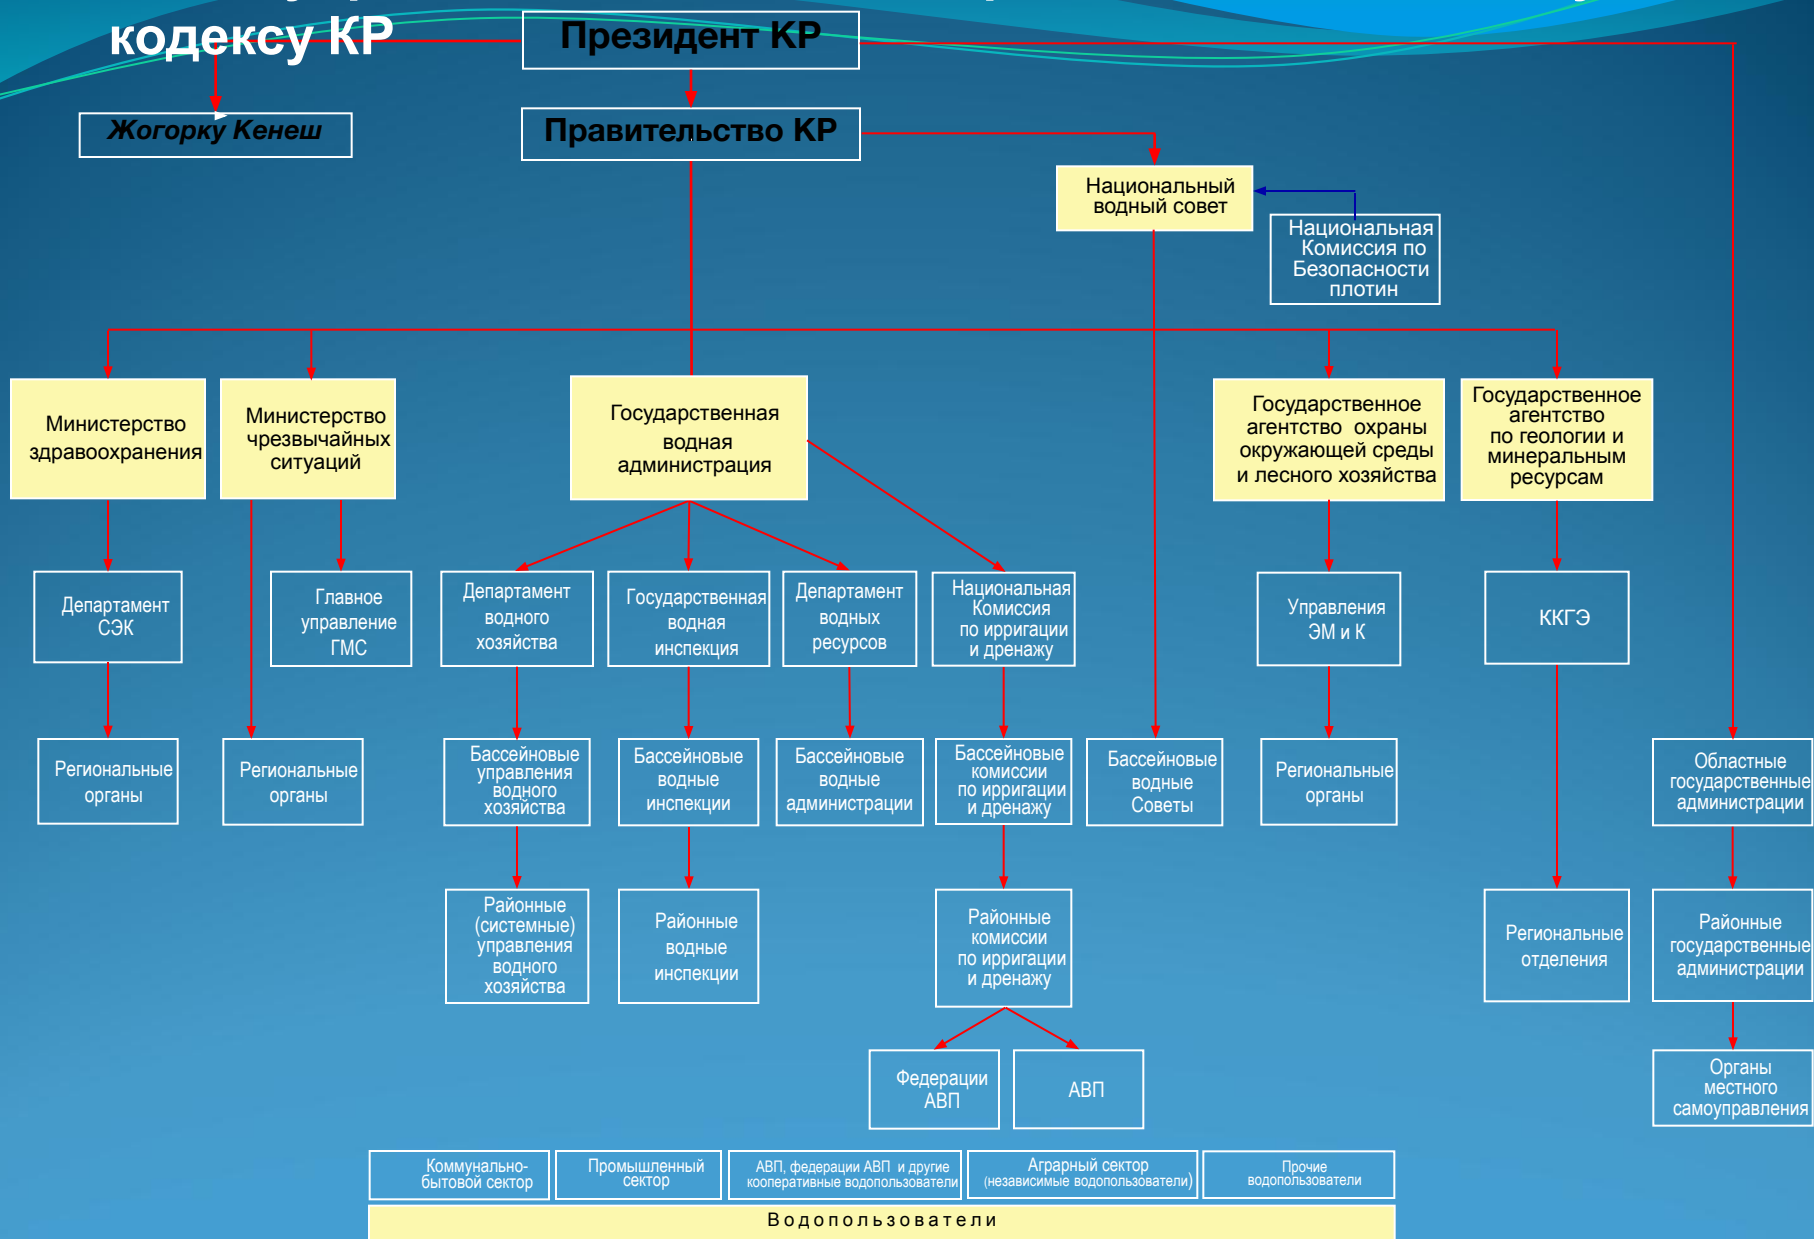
кодексу КР

Президент КР

Жогорку Кенеш

Правительство КР

Национальный водный совет

Национальная Комиссия по Безопасности плотин

Министерство здравоохранения

Министерство чрезвычайных ситуаций

Государственная водная администрация

Государственное агентство охраны окружающей среды и лесного хозяйства

Государственное агентство по геологии и минеральным ресурсам

Департамент СЭК

Главное управление ГМС

Департамент водного хозяйства

Государственная водная инспекция

Департамент водных ресурсов

Национальная Комиссия по ирригации и дренажу

Управления ЭМ и К

ККГЭ

Региональные органы

Региональные органы

Бассейновые управления водного хозяйства

Бассейновые водные инспекции

Бассейновые водные администрации

Бассейновые комиссии по ирригации и дренажу

Бассейновые водные Советы

Региональные органы

Областные государственные администрации

Районные (системные) управления водного хозяйства

Районные водные инспекции

Районные комиссии по ирригации и дренажу

Региональные отделения

Районные государственные администрации

Федерации АВП

АВП

Органы местного самоуправления

Коммунально-бытовой сектор

Промышленный сектор

АВП, федерации АВП и другие кооперативные водопользователи

Аграрный сектор (независимые водопользователи)

Прочие водопользователи

Водопользователи